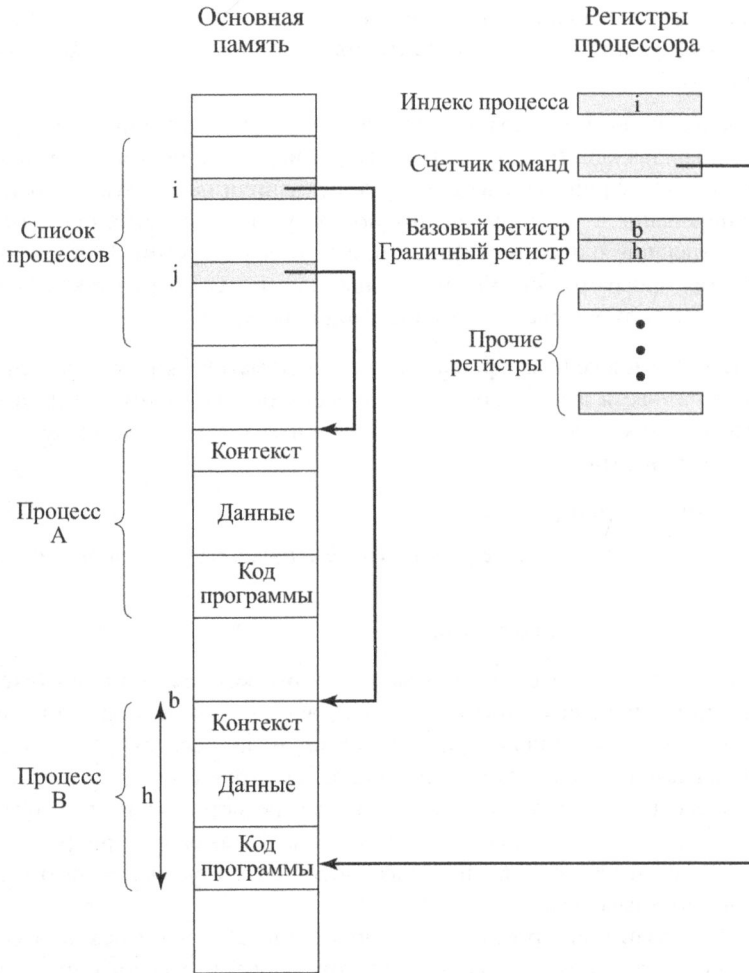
Основная память

Регистры процессора

Индекс процесса i

Счетчик команд

Базовый регистр b
Граничный регистр h

Прочие регистры

Список процессов

i

j

Процесс А

Контекст

Данные

Код программы

Процесс В

b

h

Контекст

Данные

Код программы